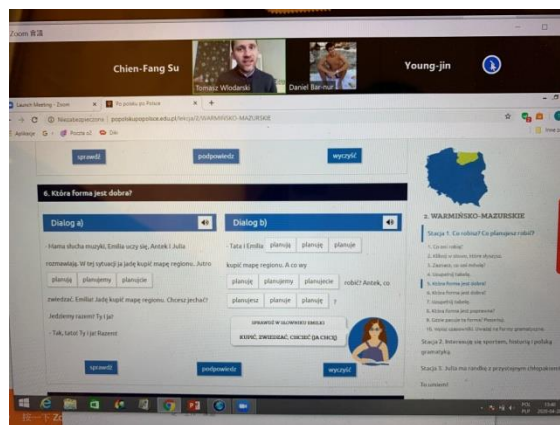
Zoom 會議

Chien-Fang Su

Tomasz Włodarski

Daniel Bar-nur

Young-jin

Launch Meeting - Zoom

Po polsku po Polsce

Niezabezpieczona | popolskupopolsce.edu.pl/lekcja/2/WARMINSKO-MAZURSKIE

Aplikacje

Poczta

sprawdź

podpowiedz

wyczyść

6. Która forma jest dobra?

Dialog a)

- Mamo ducha muzyki, Emilia uczy się, Antek i Julia rozmawiają. W tej sytuacji ja jadę kupić mapę regionu. Jutro

planuję planujemy planujecie

zwiedzać. Emilia! Jadę kupić mapę regionu. Chcesz jechać?

Jedziemy razem! Ty i ja!

- Tak, tato! Ty i ja! Razem!

Dialog b)

- Tata i Emilia planują planuję planuje

kupić mapę regionu. A co wy

planuję planujemy planujecie robić? Antek, co

planujesz planuje planuję ?

SPRAWDŹ W SŁOWNIKU EMILII

KUPIĆ, ZWIEDZAĆ, CHCIEĆ (JA CHCĘ)

sprawdź

podpowiedz

wyczyść

2. WARMIŃSKO-MAZURSKIE

Stacja 1. Co robisz? Co planujesz robić?

1. Co oni robią?
2. Kliknij w obrazy, które słyszysz.
3. Zapisz, co usłyszałeś.
4. Uzupełnij tabelę.
5. Która forma jest dobra?
6. Która forma jest dobra?
7. Uzupełnij tabelę.
8. Która forma jest poprawna?
9. Które pasuje do formy?
10. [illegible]

Stacja 2. Interesuję się sportem, historią i polską gramatyką.

Stacja 3. Julia ma randkę z przystojnym chłopakiem.

Ta ustawień

按一下 Z